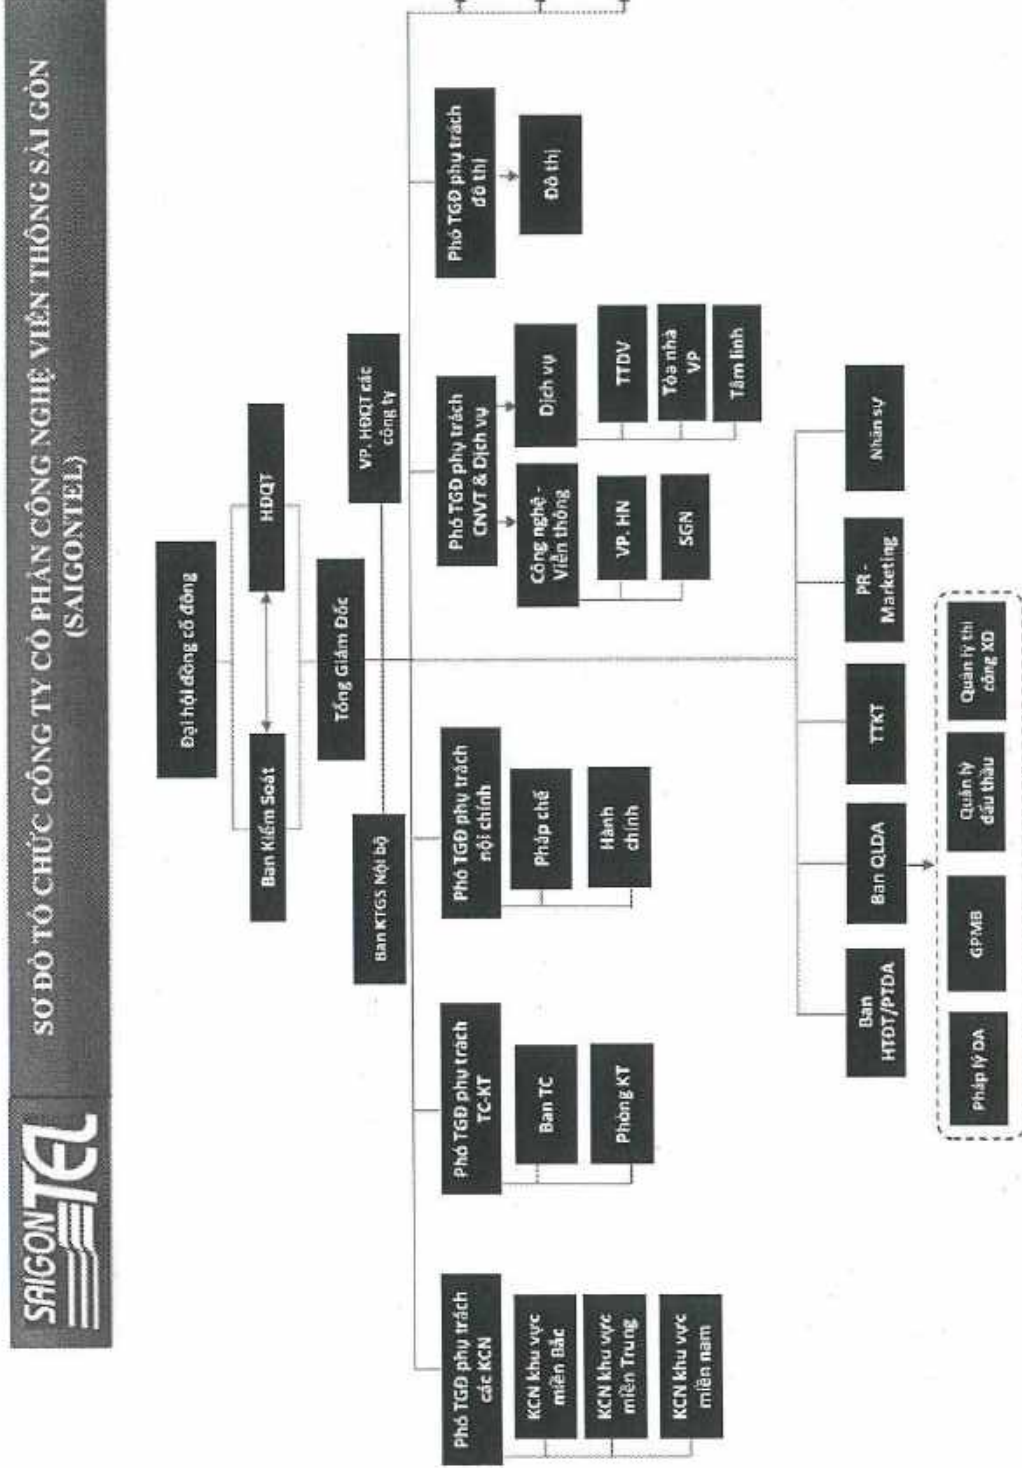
SAIGONTEL

SƠ ĐỒ TỔ CHỨC CÔNG TY CỔ PHẦN CÔNG NGHỆ VIỄN THÔNG SÀI GÒN (SAIGONTEL)

Đại hội đồng cổ đông

HĐQT

Ban Kiểm Soát

Tổng Giám Đốc

VP. HĐQT các công ty

Ban KTGS Nội bộ

Phó TGĐ phụ trách các KCN

KCN khu vực miền Bắc

KCN khu vực miền Trung

KCN khu vực miền nam

Phó TGĐ phụ trách TC-KT

Ban TC

Phòng KT

Phó TGĐ phụ trách nội chính

Pháp chế

Hành chính

Phó TGĐ phụ trách CNVT & Dịch vụ

Công nghệ - Viễn thông

VP. HN

SGN

Dịch vụ

TTDV

Tòa nhà VP

Tâm linh

Phó TGĐ phụ trách đô thị

Đô thị

Ban HTĐT/PTDA

Ban QLDA

TTKT

PR - Marketing

Nhân sự

Pháp lý DA

GPMB

Quản lý đấu thầu

Quản lý thi công XD